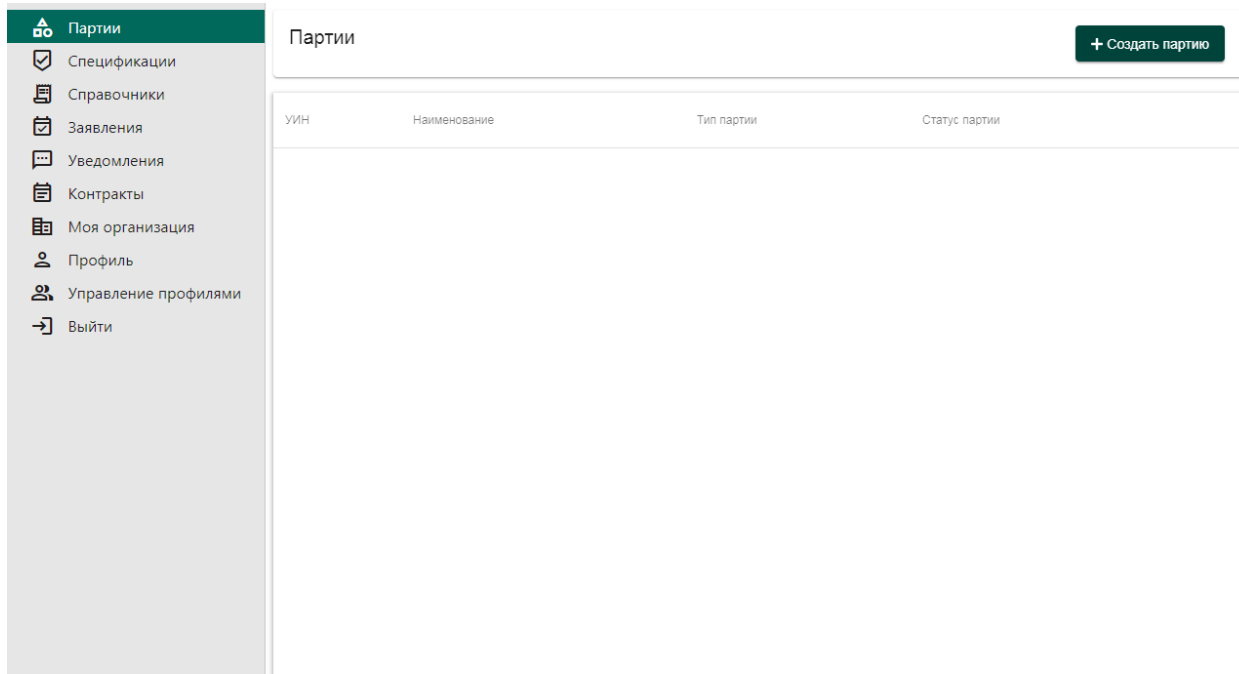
Партии
Спецификации
Справочники
Заявления
Уведомления
Контракты
Моя организация
Профиль
Управление профилями
Выйти

Партии

+ Создать партию

| УИН | Наименование | Тип партии | Статус партии |
|---|---|---|---|